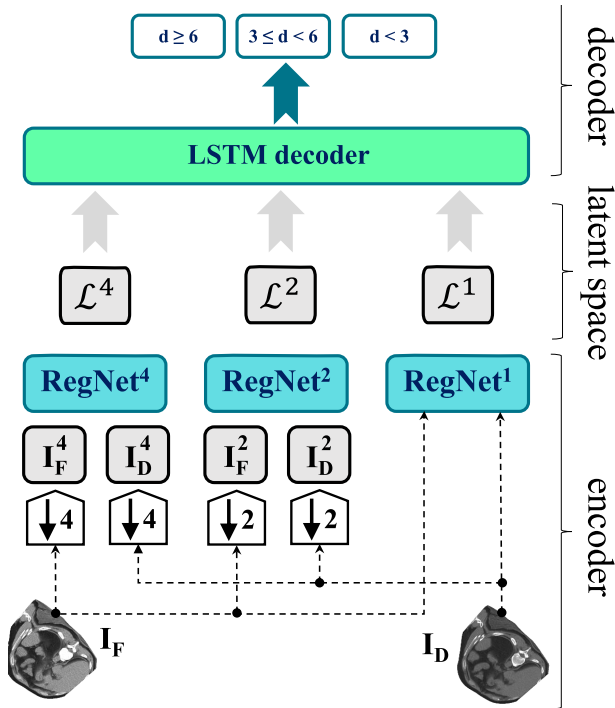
$d \geq 6$

$3 \leq d < 6$

$d < 3$

decoder

LSTM decoder

latent space

$\mathcal{L}^4$

$\mathcal{L}^2$

$\mathcal{L}^1$

RegNet$^4$

RegNet$^2$

RegNet$^1$

$I_F^4$

$I_D^4$

$I_F^2$

$I_D^2$

$\downarrow 4$

$\downarrow 4$

$\downarrow 2$

$\downarrow 2$

encoder

$I_F$

$I_D$